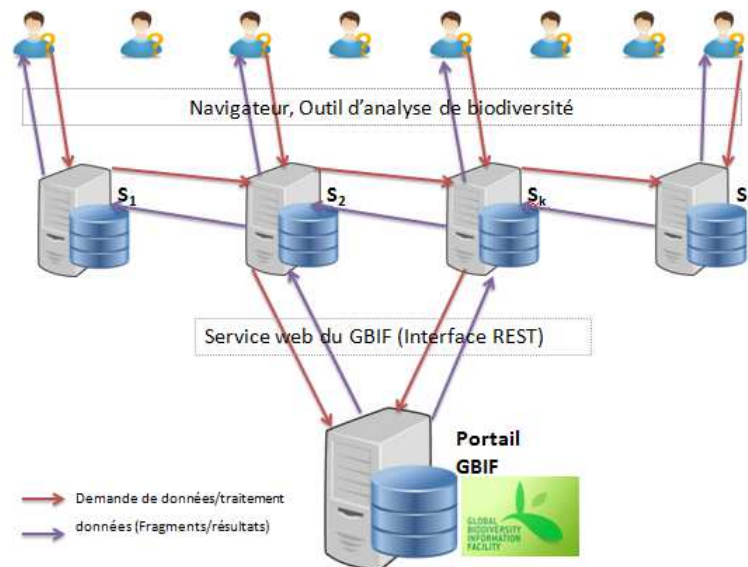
Navigateur, Outil d'analyse de biodiversité

$S_1$

$S_2$

$S_k$

S

Service web du GBIF (Interface REST)

Portail GBIF

GLOBAL BIODIVERSITY INFORMATION FACILITY

Demande de données/traitement

données (Fragments/résultats)